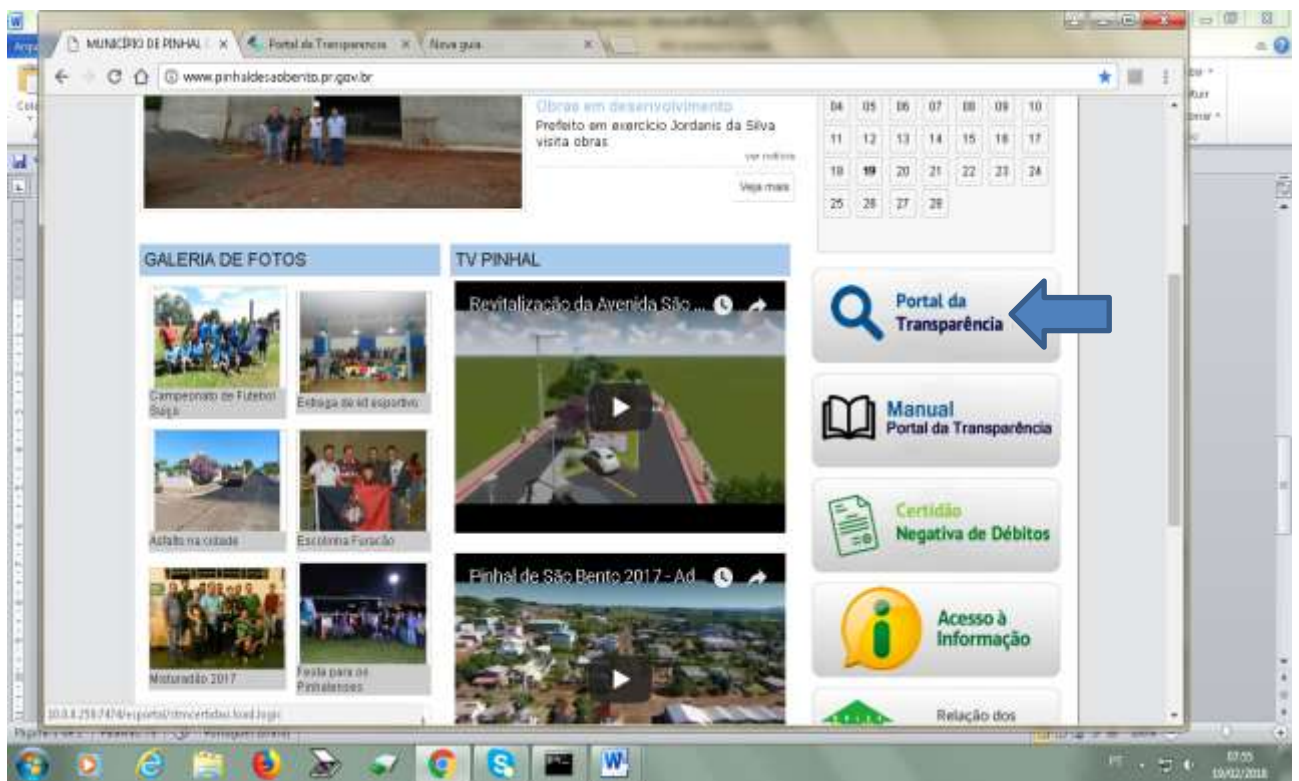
MUNICÍPIO DE PINHAL | × Portal da Transparencia × Nova guia ×

www.pinhaldesaobento.pr.gov.br

Obras em desenvolvimento
Prefeito em exercício Jordanis da Silva visita obras
ver notícia
Veja mais

04 05 06 07 08 09 10
11 12 13 14 15 16 17
18 19 20 21 22 23 24
25 26 27 28

GALERIA DE FOTOS

Campeonato de Futebol Suiço

Entrega de kit esportivo

Asfalto na cidade

Escolinha Furacão

Misturadão 2017

Festa para os Pinhalenses

TV PINHAL

Revitalização da Avenida São ...

Pinhal de São Bento 2017 - Ad...

Portal da Transparência

Manual
Portal da Transparência

Certidão
Negativa de Débitos

Acesso à Informação

Relação dos

10.0.4.250:7474/esportal/dmcertidao.load.logic

07:55
19/02/2018